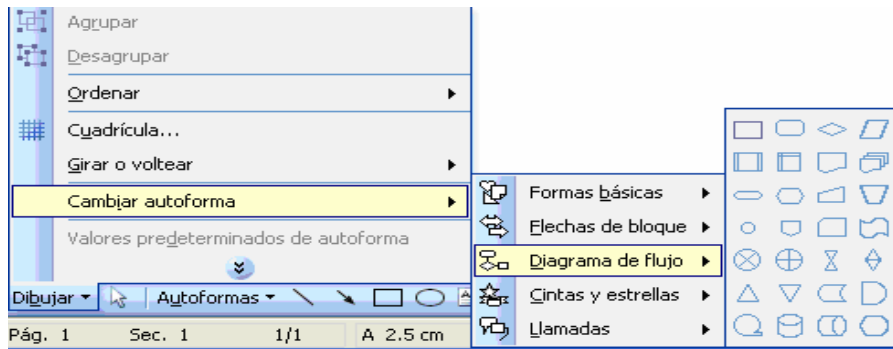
Agrupar
Desagrupar
Ordenar
Cuadrícula...
Girar o voltear
Cambiar autoforma
Valores predeterminados de autoforma

Formas básicas
Flechas de bloque
Diagrama de flujo
Cintas y estrellas
Llamadas

Dibujar ▾ Autoformas ▾

Pág. 1 Sec. 1 1/1 A 2.5 cm